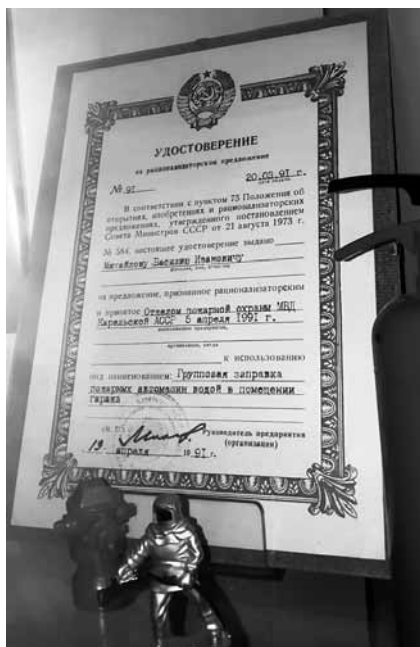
УДОСТОВЕРЕНИЕ
на рационализаторское предложение

№ 97 20.05.91 г.

В соответствии с пунктом 75 Положения об открытиях, изобретениях и рационализаторских предложениях, утвержденного постановлением Совета Министров СССР от 21 августа 1973 г. № 584, настоящее удостоверение выдано

Михайлову Василию Ивановичу
(фамилия, имя, отчество)

на предложение, признанное рационализаторским и принятое Отделом пожарной охраны МВД Карельской АССР 5 апреля 1991 г.
(наименование предприятия, организации, когда)

к использованию

под наименованием: Групповая заправка пожарных автомашин водой в помещении гаража

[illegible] Руководитель предприятия (организации)

19 апреля 1991 г.